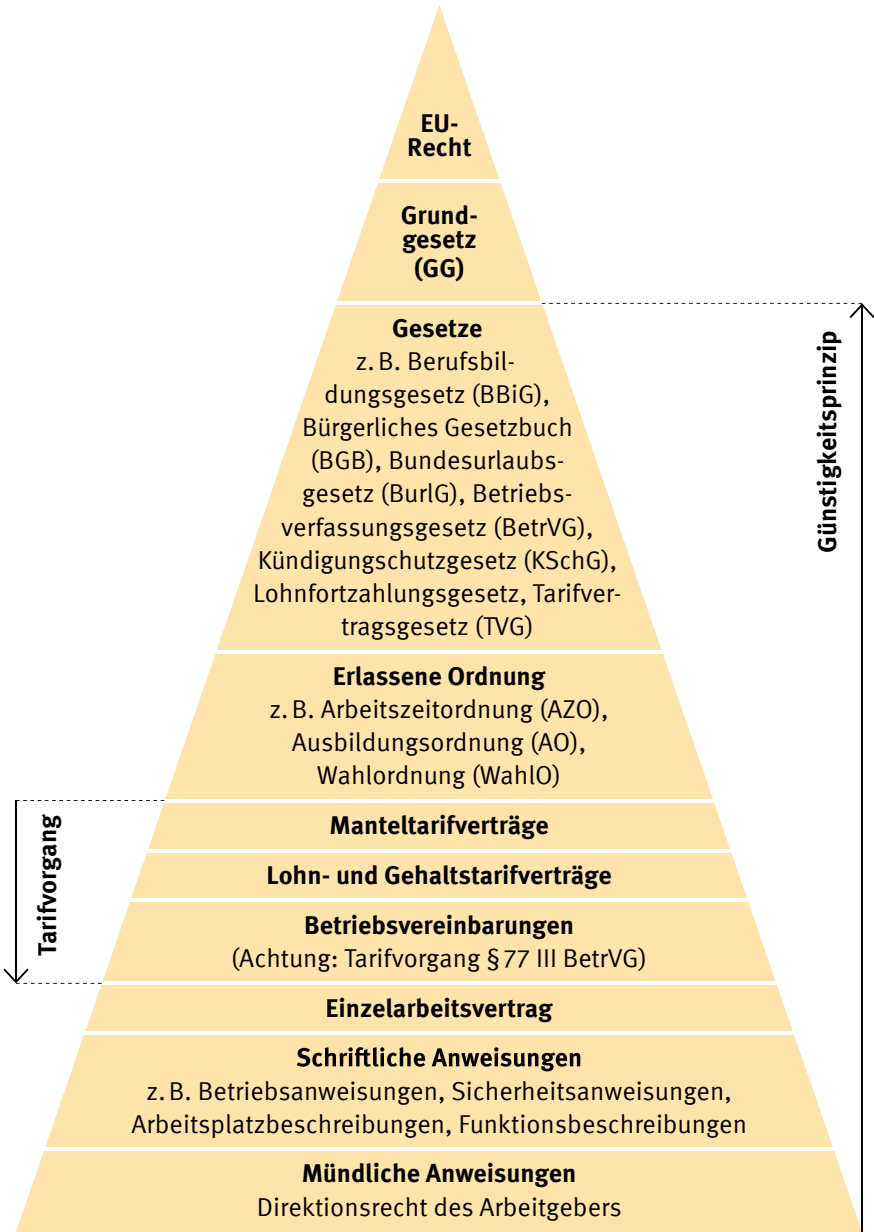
EU-Recht

Grundgesetz (GG)

Gesetze
z. B. Berufsbildungsgesetz (BBiG), Bürgerliches Gesetzbuch (BGB), Bundesurlaubsgesetz (BurlG), Betriebsverfassungsgesetz (BetrVG), Kündigungschutzgesetz (KSchG), Lohnfortzahlungsgesetz, Tarifvertragsgesetz (TVG)

Erlassene Ordnung
z. B. Arbeitszeitordnung (AZO), Ausbildungsordnung (AO), Wahlordnung (WahlO)

Manteltarifverträge

Lohn- und Gehaltstarifverträge

Betriebsvereinbarungen
(Achtung: Tarifvorgang § 77 III BetrVG)

Einzelarbeitsvertrag

Schriftliche Anweisungen
z. B. Betriebsanweisungen, Sicherheitsanweisungen, Arbeitsplatzbeschreibungen, Funktionsbeschreibungen

Mündliche Anweisungen
Direktionsrecht des Arbeitgebers

Tarifvorgang

Günstigkeitsprinzip